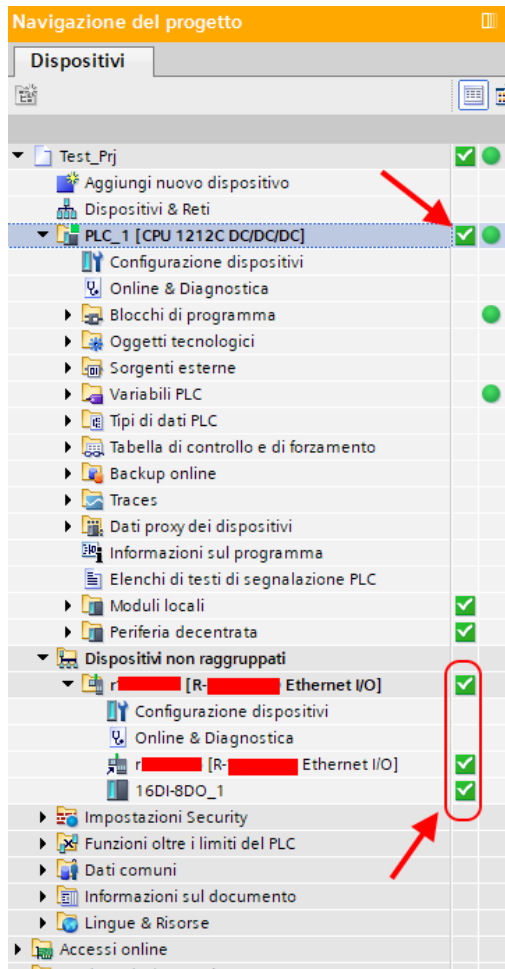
Navigazione del progetto

Dispositivi

Test_Prj
Aggiungi nuovo dispositivo
Dispositivi & Reti
PLC_1 [CPU 1212C DC/DC/DC]
Configurazione dispositivi
Online & Diagnostica
Blocchi di programma
Oggetti tecnologici
Sorgenti esterne
Variabili PLC
Tipi di dati PLC
Tabella di controllo e di forzamento
Backup online
Traces
Dati proxy dei dispositivi
Informazioni sul programma
Elenchi di testi di segnalazione PLC
Moduli locali
Periferia decentrata
Dispositivi non raggruppati
r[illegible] [R-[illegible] Ethernet I/O]
Configurazione dispositivi
Online & Diagnostica
r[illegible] [R-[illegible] Ethernet I/O]
16DI-8DO_1
Impostazioni Security
Funzioni oltre i limiti del PLC
Dati comuni
Informazioni sul documento
Lingue & Risorse
Accessi online